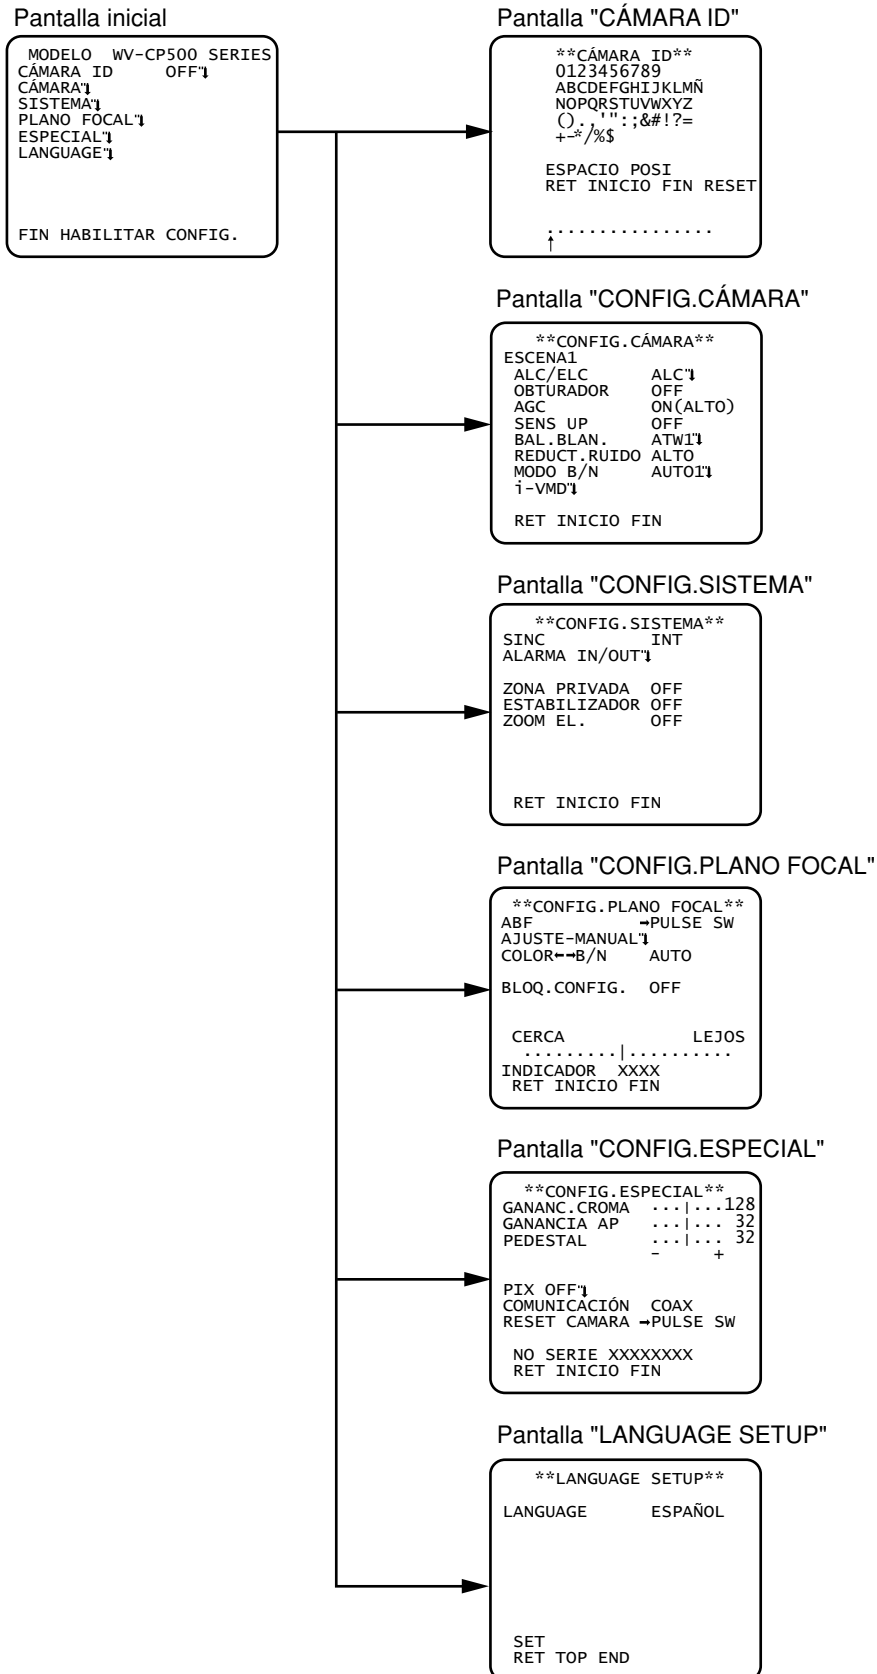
Pantalla inicial

MODELO WV-CP500 SERIES
CÁMARA ID OFF↵
CÁMARA↵
SISTEMA↵
PLANO FOCAL↵
ESPECIAL↵
LANGUAGE↵

FIN HABILITAR CONFIG.

Pantalla "CÁMARA ID"

**CÁMARA ID**
0123456789
ABCDEFGHIJKLMÑ
NOPQRSTUVWXYZ
().,'":;&#!?=
+-*/%$

ESPACIO POSI
RET INICIO FIN RESET

................
↑

Pantalla "CONFIG.CÁMARA"

**CONFIG.CÁMARA**
ESCENA1
ALC/ELC ALC↵
OBTURADOR OFF
AGC ON(ALTO)
SENS UP OFF
BAL.BLAN. ATW1↵
REDUCT.RUIDO ALTO
MODO B/N AUTO1↵
i-VMD↵

RET INICIO FIN

Pantalla "CONFIG.SISTEMA"

**CONFIG.SISTEMA**
SINC INT
ALARMA IN/OUT↵

ZONA PRIVADA OFF
ESTABILIZADOR OFF
ZOOM EL. OFF

RET INICIO FIN

Pantalla "CONFIG.PLANO FOCAL"

**CONFIG.PLANO FOCAL**
ABF →PULSE SW
AJUSTE-MANUAL↵
COLOR←→B/N AUTO

BLOQ.CONFIG. OFF

CERCA LEJOS
.........|..........
INDICADOR XXXX
RET INICIO FIN

Pantalla "CONFIG.ESPECIAL"

**CONFIG.ESPECIAL**
GANANC.CROMA ...|...128
GANANCIA AP ...|... 32
PEDESTAL ...|... 32
- +

PIX OFF↵
COMUNICACIÓN COAX
RESET CAMARA →PULSE SW

NO SERIE XXXXXXXX
RET INICIO FIN

Pantalla "LANGUAGE SETUP"

**LANGUAGE SETUP**

LANGUAGE ESPAÑOL

SET
RET TOP END